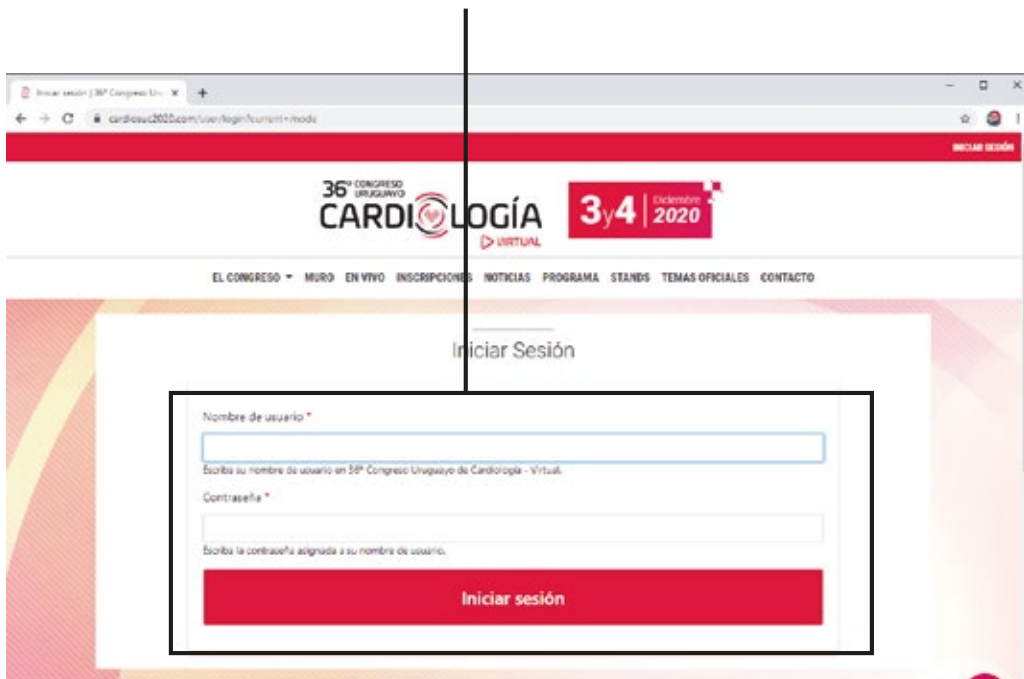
Iniciar sesión | 36º Congreso Ur

cardiosuc2020.com/user/login?current=mode

INICIAR SESIÓN

36º CONGRESO URUGUAYO

CARDIOLOGÍA

VIRTUAL

3 y 4 Diciembre 2020

EL CONGRESO ▾ MURO EN VIVO INSCRIPCIONES NOTICIAS PROGRAMA STANDS TEMAS OFICIALES CONTACTO

Iniciar Sesión

Nombre de usuario *

Escriba su nombre de usuario en 36º Congreso Uruguayo de Cardiología - Virtual.

Contraseña *

Escriba la contraseña asignada a su nombre de usuario.

Iniciar sesión